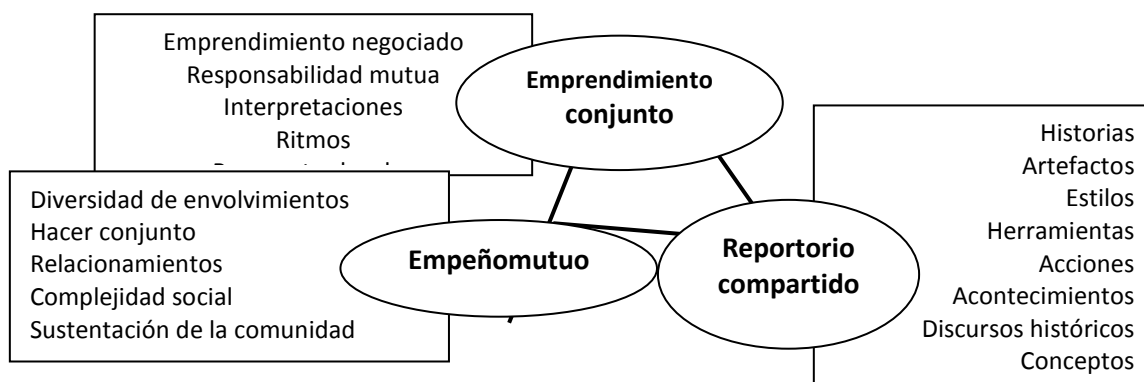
Emprendimiento negociado
Responsabilidad mutua
Interpretaciones
Ritmos
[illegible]

Emprendimiento conjunto

Historias
Artefactos
Estilos
Herramientas
Acciones
Acontecimientos
Discursos históricos
Conceptos

Diversidad de envolvimientos
Hacer conjunto
Relacionamientos
Complejidad social
Sustentación de la comunidad

Empeñomutuo

Reportorio compartido